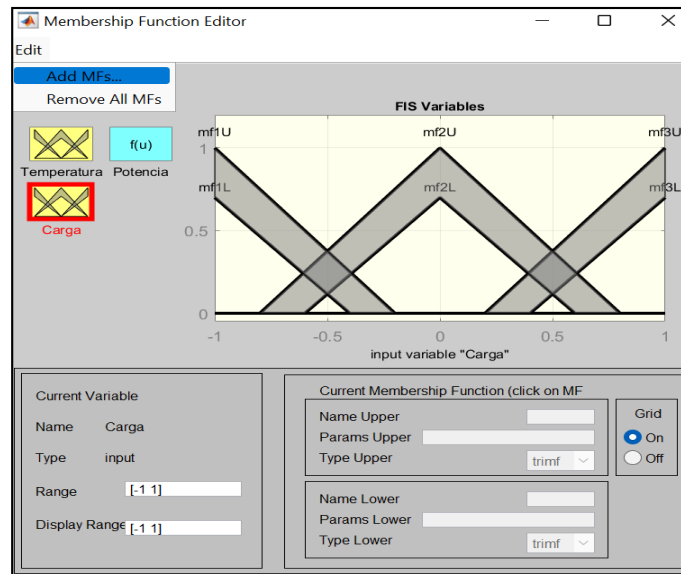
Membership Function Editor

Edit

Add MFs...

Remove All MFs

FIS Variables

Temperatura

f(u)

Potencia

Carga

mf1U

mf2U

mf3U

mf1L

mf2L

mf3L

1

0.5

0

-1

-0.5

0

0.5

1

input variable "Carga"

Current Variable

Name Carga

Type input

Range [-1 1]

Display Range [-1 1]

Current Membership Function (click on MF

Name Upper

Params Upper

Type Upper trimf

Name Lower

Params Lower

Type Lower trimf

Grid

On

Off